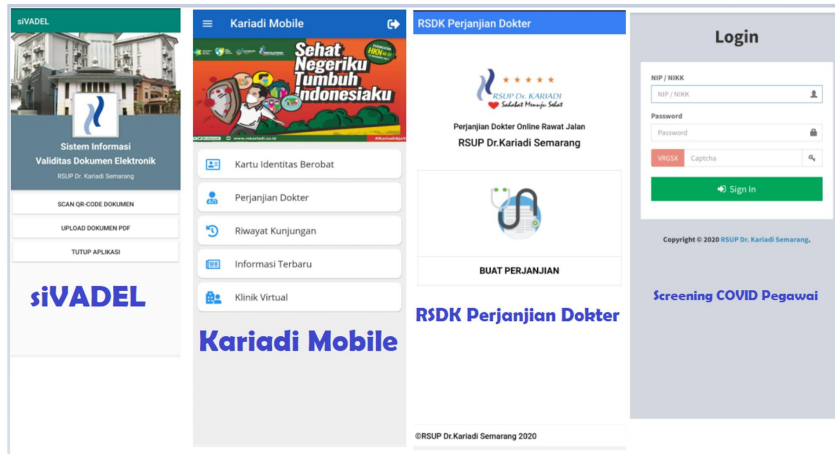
siVADEL

Sistem Informasi
Validitas Dokumen Elektronik
RSUP Dr. Kariadi Semarang

SCAN QR-CODE DOKUMEN

UPLOAD DOKUMEN PDF

TUTUP APLIKASI

siVADEL

Kariadi Mobile

Sehat Negeriku Tumbuh Indonesiaku

www.rskariadi.co.id

Kartu Identitas Berobat

Perjanjian Dokter

Riwayat Kunjungan

Informasi Terbaru

Klinik Virtual

Kariadi Mobile

RSDK Perjanjian Dokter

RSUP Dr. KARIADI
Sahabat Menuju Sehat

Perjanjian Dokter Online Rawat Jalan
RSUP Dr.Kariadi Semarang

BUAT PERJANJIAN

RSDK Perjanjian Dokter

©RSUP Dr.Kariadi Semarang 2020

Login

NIP / NIKK
NIP / NIKK

Password
Password

VRGSX Captcha

Sign In

Copyright © 2020 RSUP Dr. Kariadi Semarang.

Screening COVID Pegawai